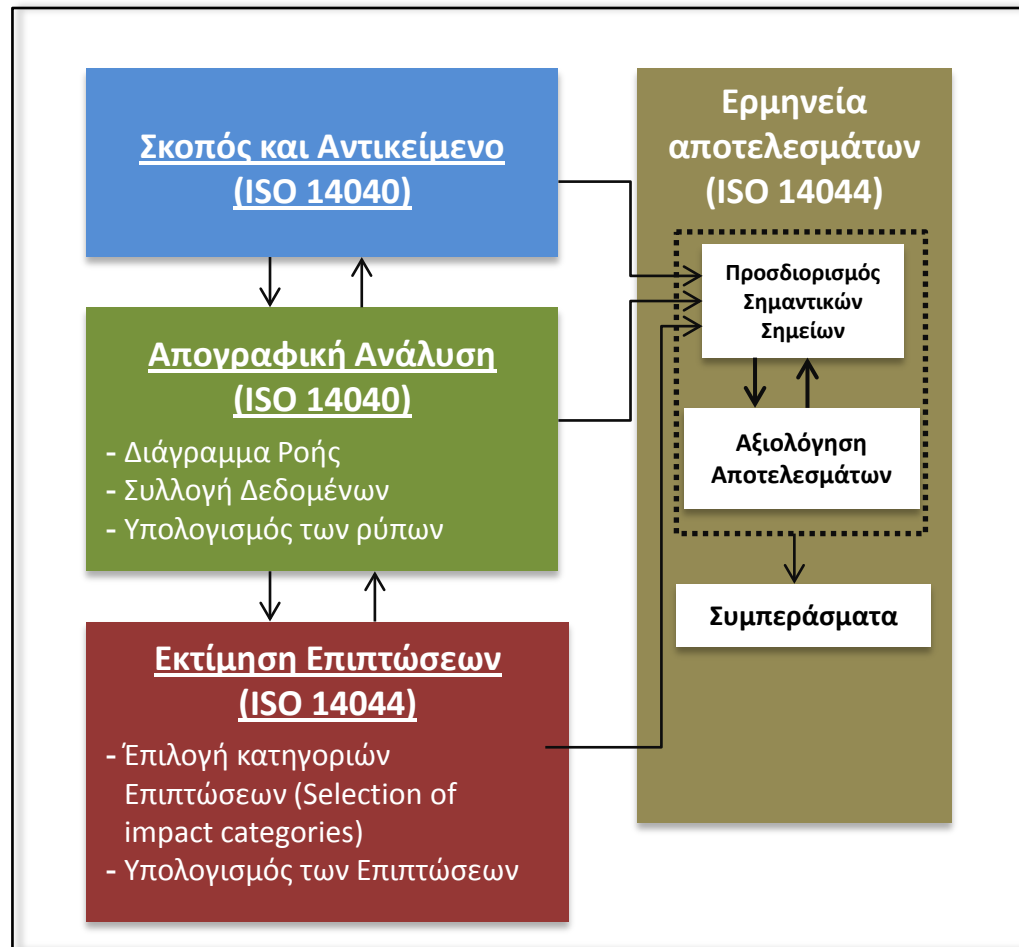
Σκοπός και Αντικείμενο
(ISO 14040)

Απογραφική Ανάλυση
(ISO 14040)

- Διάγραμμα Ροής
- Συλλογή Δεδομένων
- Υπολογισμός των ρύπων

Εκτίμηση Επιπτώσεων
(ISO 14044)

- Έπιλογή κατηγοριών Επιπτώσεων (Selection of impact categories)
- Υπολογισμός των Επιπτώσεων

Ερμηνεία αποτελεσμάτων
(ISO 14044)

Προσδιορισμός Σημαντικών Σημείων

Αξιολόγηση Αποτελεσμάτων

Συμπεράσματα